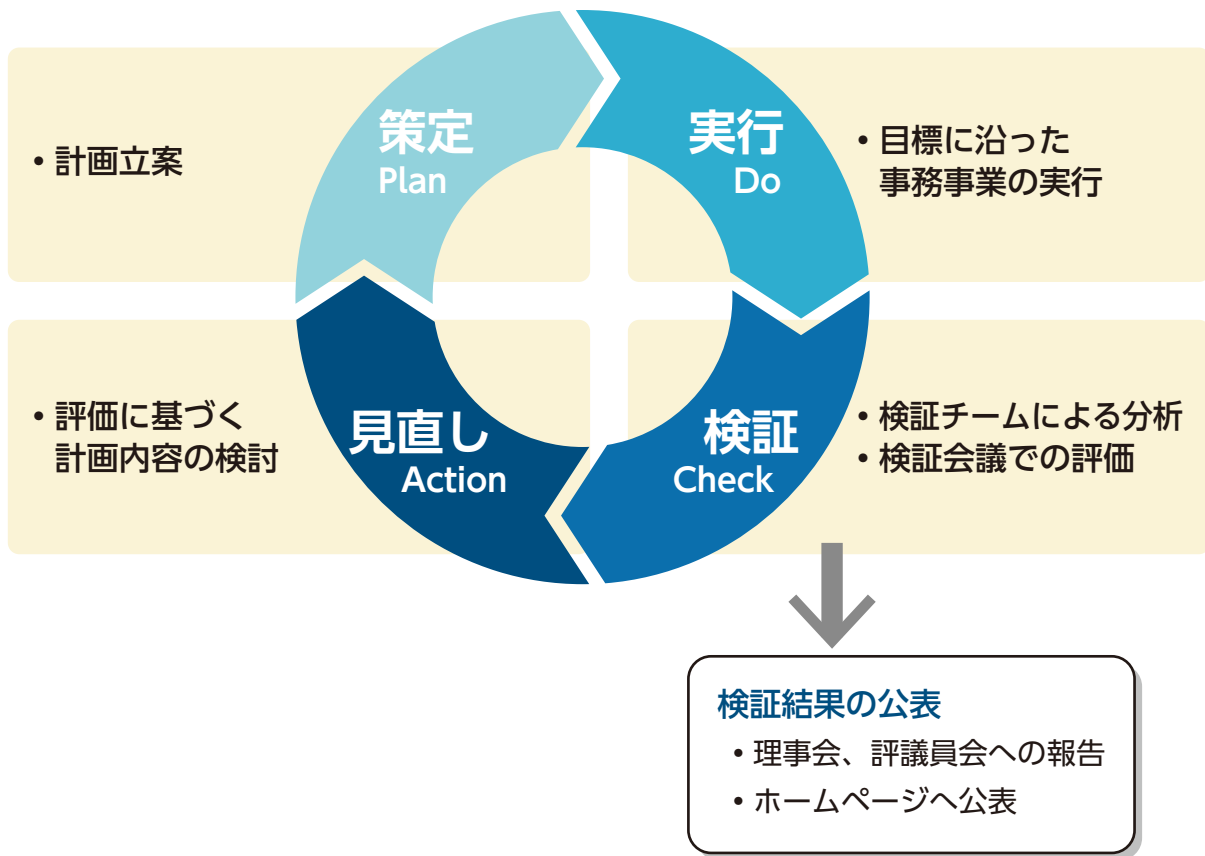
• 計画立案

策定
Plan

実行
Do

• 目標に沿った事務事業の実行

• 評価に基づく計画内容の検討

見直し
Action

検証
Check

• 検証チームによる分析
• 検証会議での評価

検証結果の公表
• 理事会、評議員会への報告
• ホームページへ公表